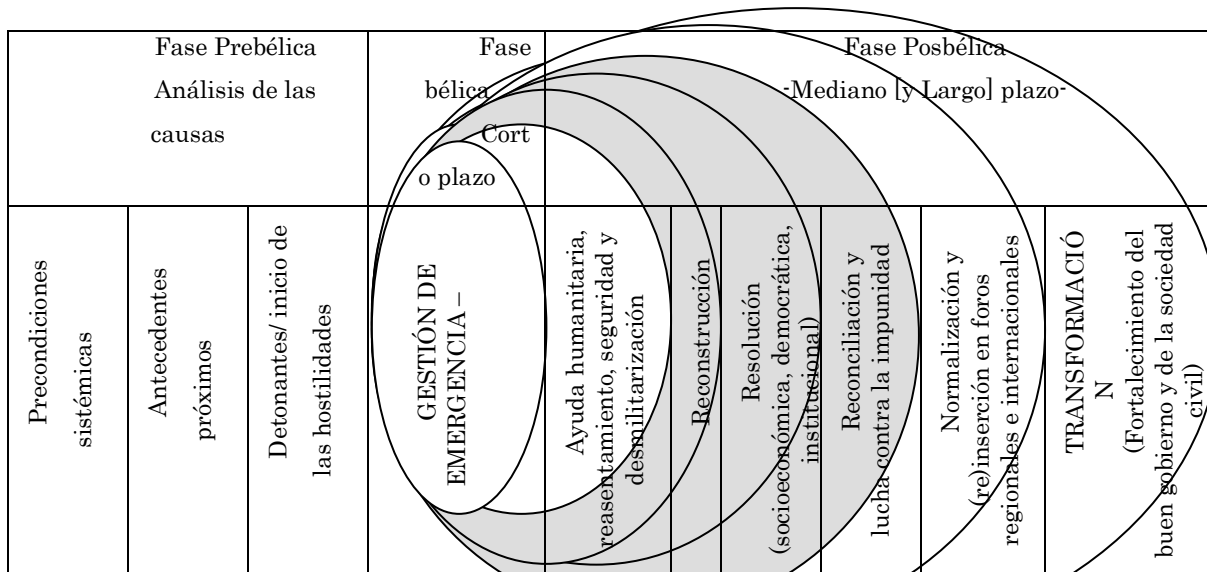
| Fase Prebélica Análisis de las causas | | | Fase bélica Corto plazo | Fase Posbélica -Mediano [y Largo] plazo- | | | | | |
|---|---|---|---|---|---|---|---|---|---|
| Precondiciones sistémicas | Antecedentes próximos | Detonantes/ inicio de las hostilidades | GESTIÓN DE EMERGENCIA – | Ayuda humanitaria, reasentamiento, seguridad y desmilitarización | Reconstrucción | Resolución (socioeconómica, democrática, institucional) | Reconciliación y lucha contra la impunidad | Normalización y (re)inserción en foros regionales e internacionales | TRANSFORMACIÓN (Fortalecimiento del buen gobierno y de la sociedad civil) |